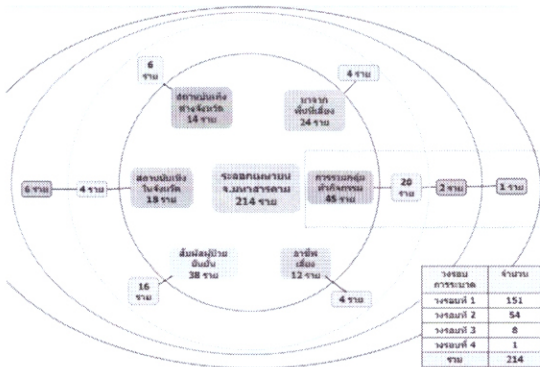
6 ราย

สถานบันเทิงต่างจังหวัด 14 ราย

4 ราย

มาจากพื้นที่เสี่ยง 24 ราย

6 ราย

4 ราย

สถานบันเทิงในจังหวัด 19 ราย

ระลอกใหม่ จ.มหาสารคาม 214 ราย

การรวมกลุ่มทำกิจกรรม 45 ราย

20 ราย

2 ราย

1 ราย

สัมผัสผู้ป่วยยืนยัน 38 ราย

อาชีพเสี่ยง 12 ราย

16 ราย

4 ราย

| วงรอบการระบาด | จำนวน |
|---|---|
| วงรอบที่ 1 | 151 |
| วงรอบที่ 2 | 54 |
| วงรอบที่ 3 | 8 |
| วงรอบที่ 4 | 1 |
| รวม | 214 |